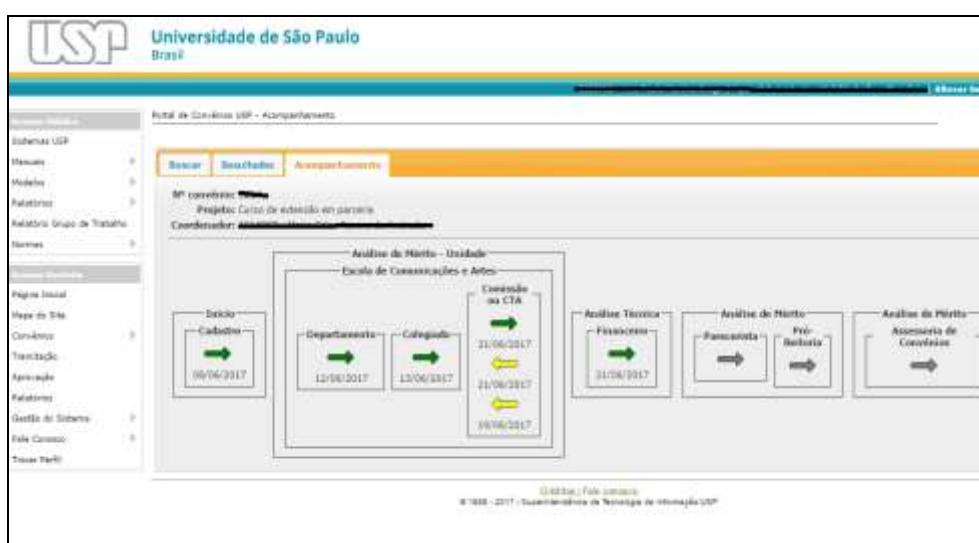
USP
Universidade de São Paulo
Brasil

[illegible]

Sistemas USP
Manuais
Modelos
Relatórios
Relatório Grupo de Trabalho
Normas

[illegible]
Página Inicial
Mapa do Site
Convênios
Tramitação
Aprovação
Relatórios
Gestão do Sistema
Fale Conosco
Trocar Perfil

Portal de Convênios USP - Acompanhamento

Buscar | Resultados | Acompanhamento

Nº convênio: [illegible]
Projeto: Curso de extensão em parceria
Coordenador: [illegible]

Análise de Mérito - Unidade
Escola de Comunicações e Artes

Início
Cadastro
08/06/2017

Departamento
12/06/2017

Colegiado
13/06/2017

Comissão ou CTA
21/06/2017
21/06/2017
19/06/2017

Análise Técnica
Financeira
21/06/2017

Análise de Mérito
Parecerista
Pró-Reitoria

Análise de Mérito
Assessoria de Convênios

Créditos | Fale conosco
© 1998 - 2017 - Superintendência de Tecnologia da Informação/USP